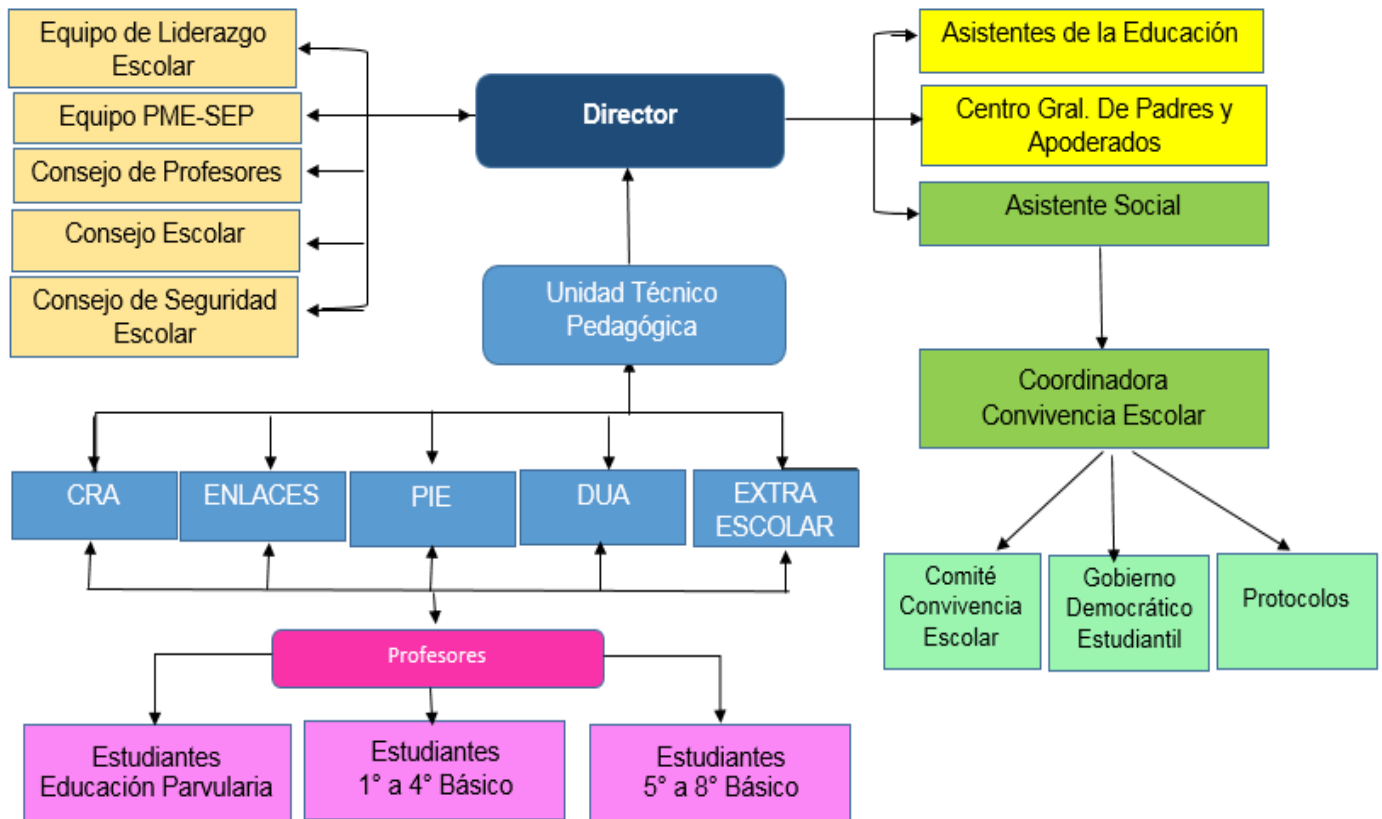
Equipo de Liderazgo Escolar

Equipo PME-SEP

Consejo de Profesores

Consejo Escolar

Consejo de Seguridad Escolar

Director

Asistentes de la Educación

Centro Gral. De Padres y Apoderados

Asistente Social

Unidad Técnico Pedagógica

Coordinadora Convivencia Escolar

CRA

ENLACES

PIE

DUA

EXTRA ESCOLAR

Comité Convivencia Escolar

Gobierno Democrático Estudiantil

Protocolos

Profesores

Estudiantes Educación Parvularia

Estudiantes 1° a 4° Básico

Estudiantes 5° a 8° Básico